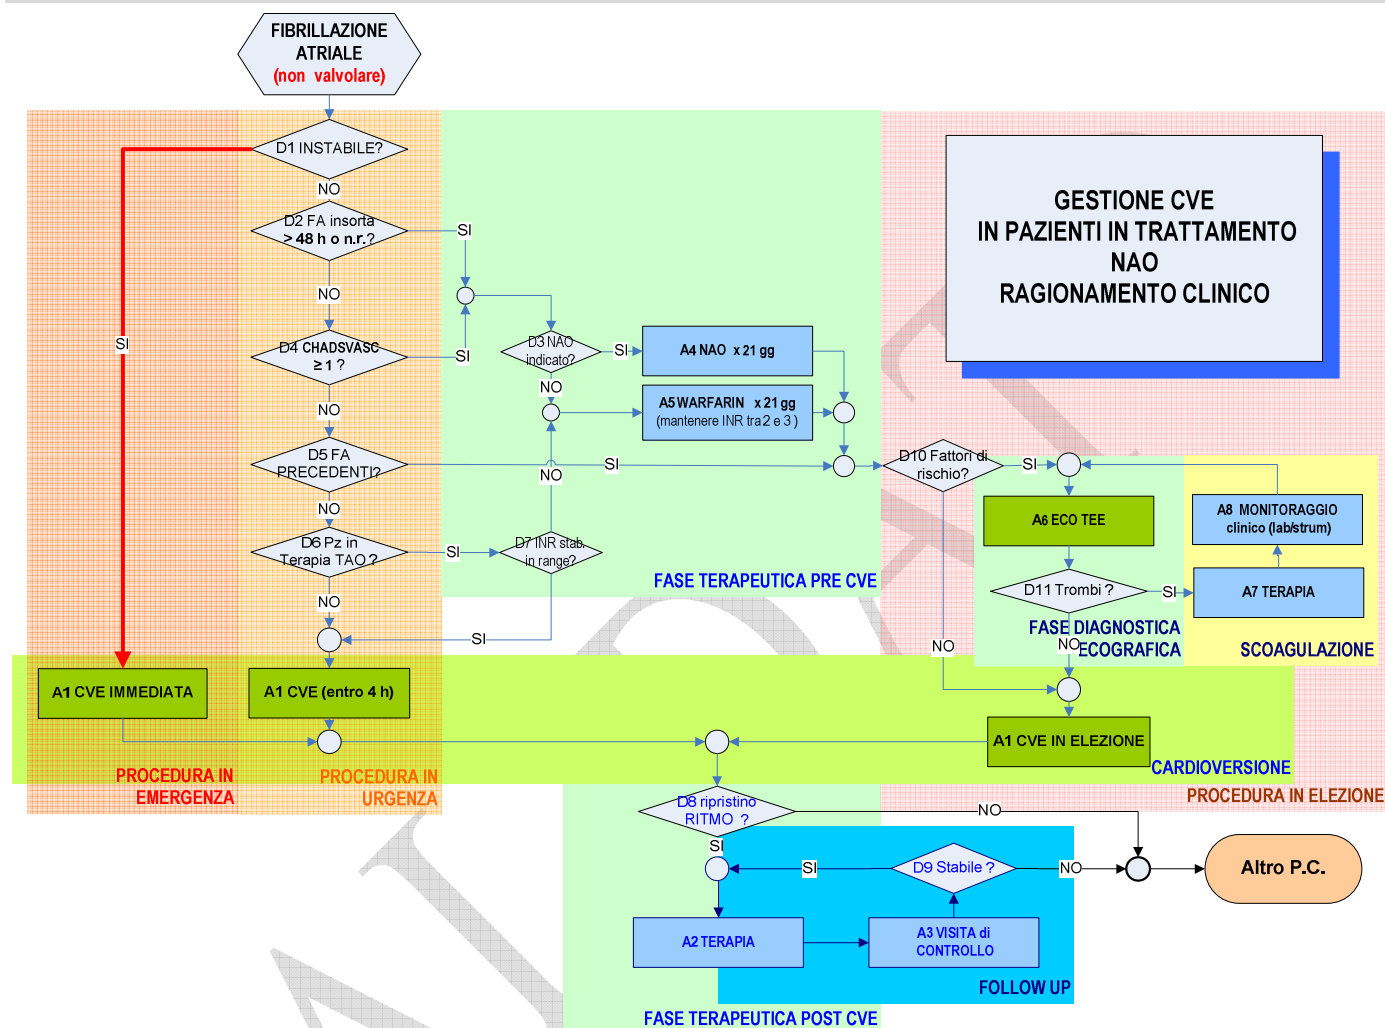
FIBRILLAZIONE ATRIALE (non valvolare)

GESTIONE CVE
IN PAZIENTI IN TRATTAMENTO
NAO
RAGIONAMENTO CLINICO

D1 INSTABILE?
SI
NO
D2 FA insorta > 48 h o n.r.?
SI
NO
D4 CHADSVASC ≥ 1 ?
SI
D3 NAO indicato?
SI
A4 NAO x 21 gg
NO
A5 WARFARIN x 21 gg (mantenere INR tra 2 e 3 )
NO
D5 FA PRECEDENTI?
SI
NO
D10 Fattori di rischio?
SI
A6 ECO TEE
A8 MONITORAGGIO clinico (lab/strum)
D6 Pz in Terapia TAO ?
SI
D7 INR stab. in range?
D11 Trombi ?
SI
A7 TERAPIA
NO
FASE TERAPEUTICA PRE CVE
SI
FASE DIAGNOSTICA ECOGRAFICA
NO
NO
SCOAGULAZIONE
A1 CVE IMMEDIATA
A1 CVE (entro 4 h)
A1 CVE IN ELEZIONE
CARDIOVERSIONE
PROCEDURA IN EMERGENZA
PROCEDURA IN URGENZA
PROCEDURA IN ELEZIONE
D8 ripristino RITMO ?
NO
SI
SI
D9 Stabile ?
NO
Altro P.C.
A2 TERAPIA
A3 VISITA di CONTROLLO
FOLLOW UP
FASE TERAPEUTICA POST CVE